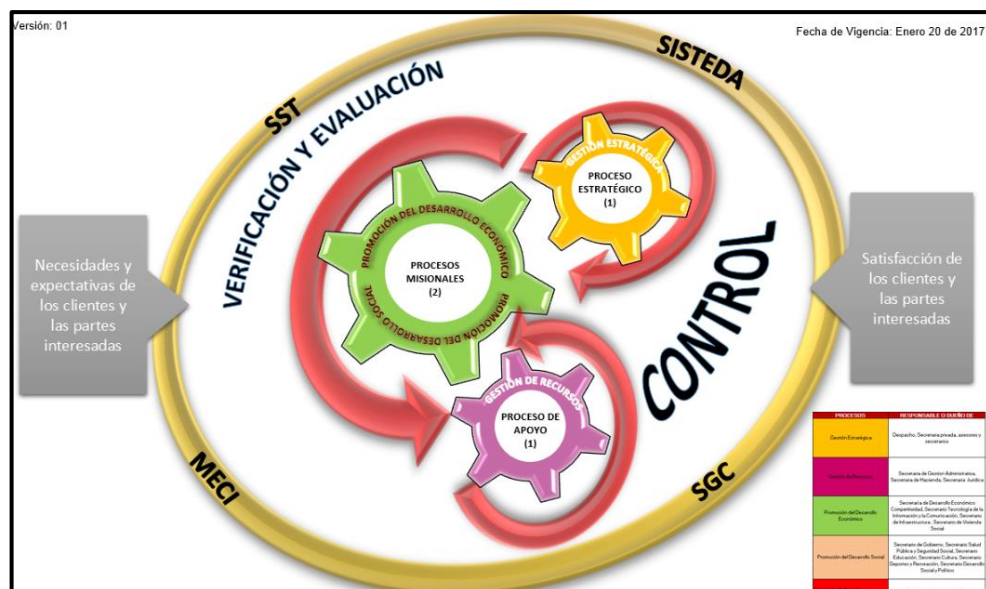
Versión: 01

Fecha de Vigencia: Enero 20 de 2017

SISTEDA

SST

VERIFICACIÓN Y EVALUACIÓN

GESTIÓN ESTRATÉGICA

PROCESO ESTRATÉGICO (1)

PROMOCIÓN DEL DESARROLLO ECONÓMICO

PROCESOS MISIONALES (2)

PROMOCIÓN DEL DESARROLLO SOCIAL

Necesidades y expectativas de los clientes y las partes interesadas

Satisfacción de los clientes y las partes interesadas

CONTROL

GESTIÓN DE RECURSOS

PROCESO DE APOYO (1)

MECI

SGC

| PROCESOS | RESPONSABLE O DUEÑO DE |
|---|---|
| Gestión Estratégica | Despacho, Secretaría privada, asesores y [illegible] |
| Gestión de Recursos | Secretaría de Gestión Administrativa, Secretaría de Hacienda, Secretaría Jurídica |
| Promoción del Desarrollo Económico | Secretaría de Desarrollo Económico Competitividad, Secretaría Tecnología de la Información y la Comunicación, Secretaría de Infraestructura, Secretaría de Vivienda Social |
| Promoción del Desarrollo Social | Secretaría de Gobierno, Secretaría Salud Pública y Seguridad Social, Secretaría Educación, Secretaría Cultura, Secretaría Deportes y Recreación, Secretaría Desarrollo Social y Político |